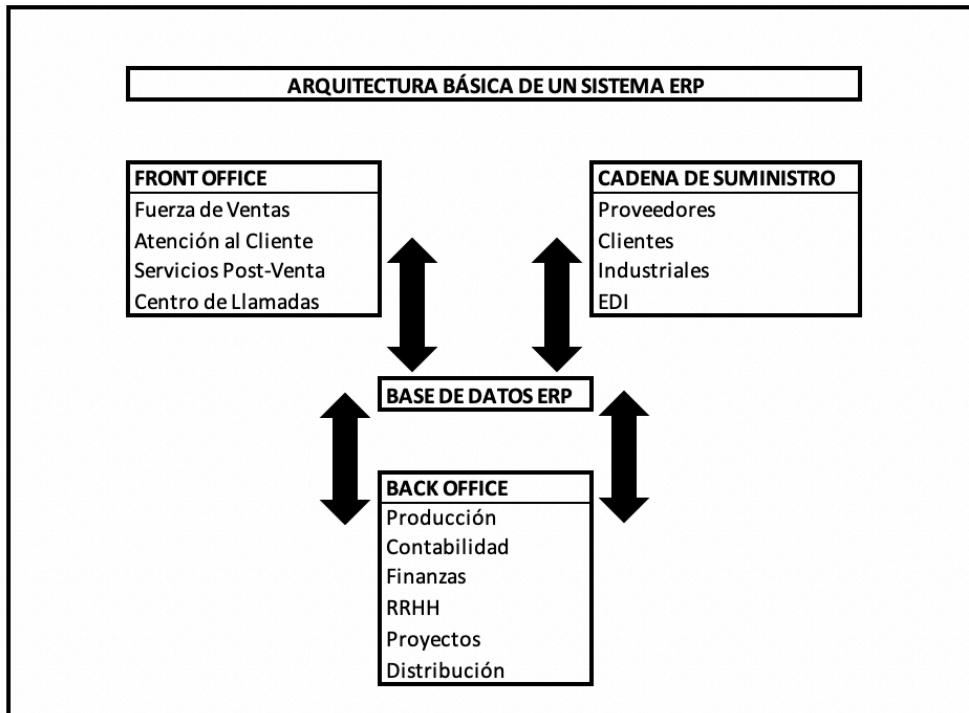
ARQUITECTURA BÁSICA DE UN SISTEMA ERP

FRONT OFFICE
Fuerza de Ventas
Atención al Cliente
Servicios Post-Venta
Centro de Llamadas

CADENA DE SUMINISTRO
Proveedores
Clientes
Industriales
EDI

BASE DE DATOS ERP

BACK OFFICE
Producción
Contabilidad
Finanzas
RRHH
Proyectos
Distribución